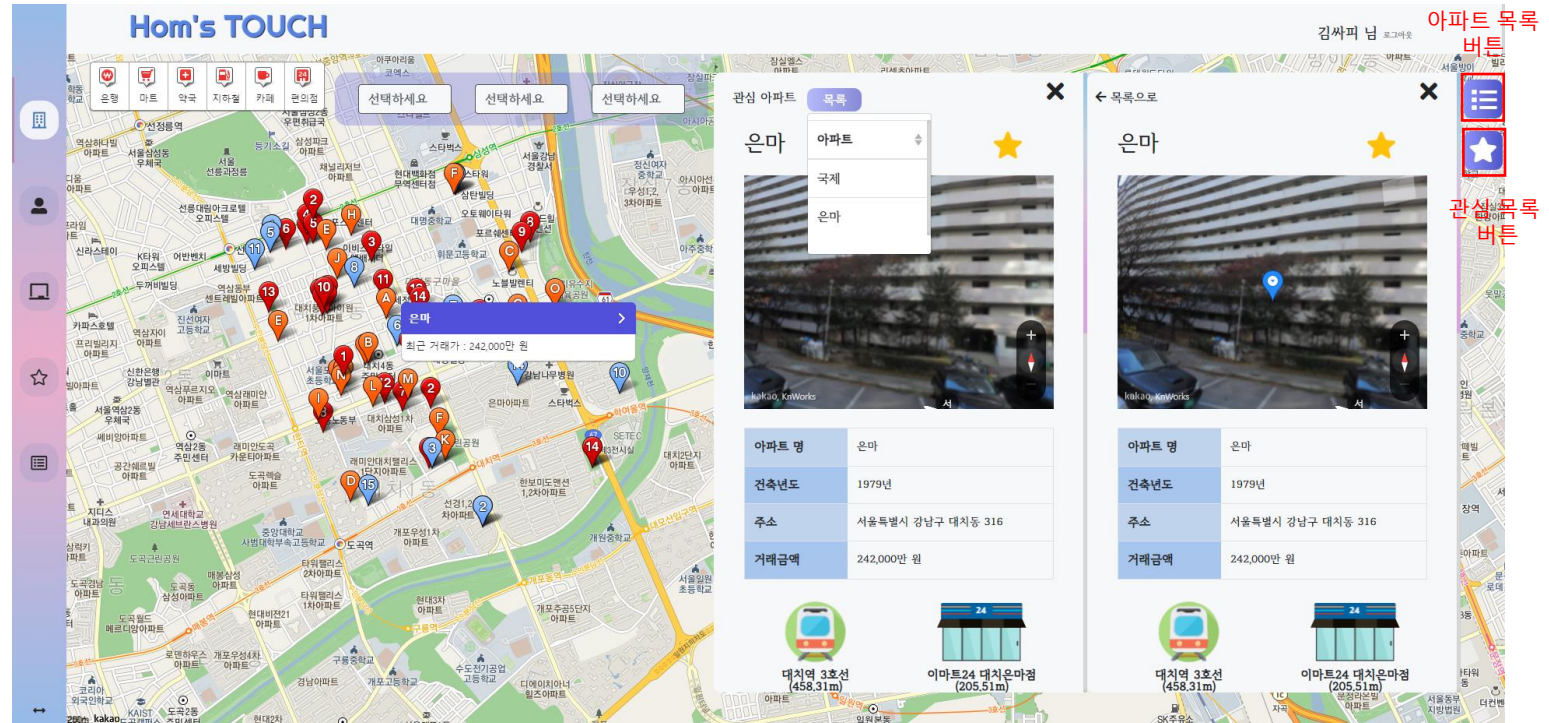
Hom's TOUCH

김싸피 님 로그아웃

아파트 목록 버튼

관심 목록 버튼

은행 마트 약국 지하철 카페 편의점

선택하세요 선택하세요 선택하세요

은마
최근 거래가 : 242,000만 원

관심 아파트 목록

아파트
국제
은마

은마

kakao, KnWorks

| 아파트 명 | 은마 |
|---|---|
| 건축년도 | 1979년 |
| 주소 | 서울특별시 강남구 대치동 316 |
| 거래금액 | 242,000만 원 |

대치역 3호선 (458.31m)
이마트24 대치은마점 (205.51m)

← 목록으로

은마

kakao, KnWorks

| 아파트 명 | 은마 |
|---|---|
| 건축년도 | 1979년 |
| 주소 | 서울특별시 강남구 대치동 316 |
| 거래금액 | 242,000만 원 |

대치역 3호선 (458.31m)
이마트24 대치은마점 (205.51m)